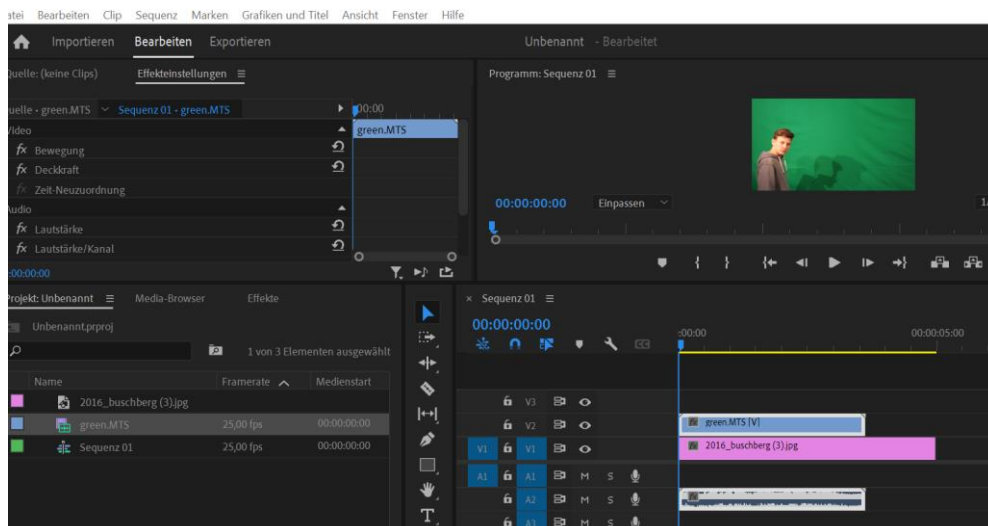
atei Bearbeiten Clip Sequenz Marken Grafiken und Titel Ansicht Fenster Hilfe

Importieren Bearbeiten Exportieren

Unbenannt - Bearbeitet

Quelle: (keine Clips) Effekteinstellungen ≡

Programm: Sequenz 01 ≡

Quelle - green.MTS ∨ Sequenz 01 - green.MTS

00:00

green.MTS

Video

fx Bewegung

fx Deckkraft

fx Zeit-Neuzuordnung

Audio

fx Lautstärke

fx Lautstärke/Kanal

00:00:00

00:00:00:00 Einpassen

Projekt: Unbenannt ≡ Media-Browser Effekte

Unbenannt.prproj

1 von 3 Elementen ausgewählt

| Name | Framerate | Medienstart |
|---|---|---|
| 2016_buschberg (3).jpg | | |
| green.MTS | 25,00 fps | 00:00:00:00 |
| Sequenz 01 | 25,00 fps | 00:00:00:00 |

× Sequenz 01 ≡

00:00:00:00

:00:00 00:00:05:00

V3
V2
V1 V1
A1 A1 M S
A2 M S
A3 M S

green.MTS [V]

2016_buschberg (3).jpg